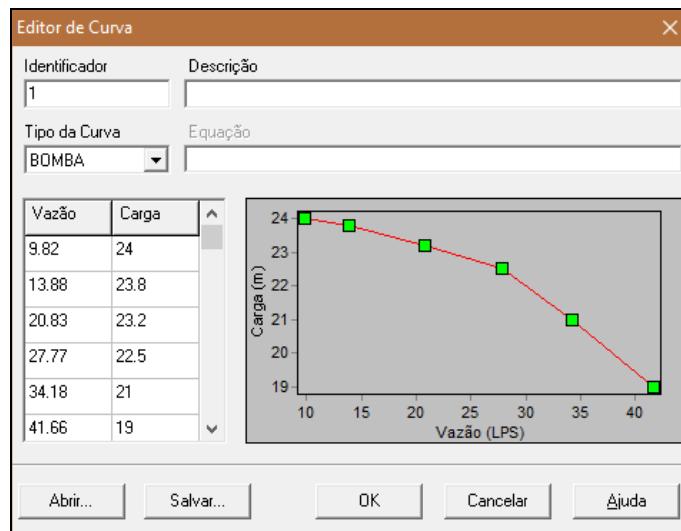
Editor de Curva

Identificador
1

Descrição

Tipo da Curva
BOMBA

Equação

| Vazão | Carga |
|---|---|
| 9.82 | 24 |
| 13.88 | 23.8 |
| 20.83 | 23.2 |
| 27.77 | 22.5 |
| 34.18 | 21 |
| 41.66 | 19 |

24
23
22
21
20
19
Carga (m)
10 15 20 25 30 35 40
Vazão (LPS)

Abrir... Salvar... OK Cancelar Ajuda